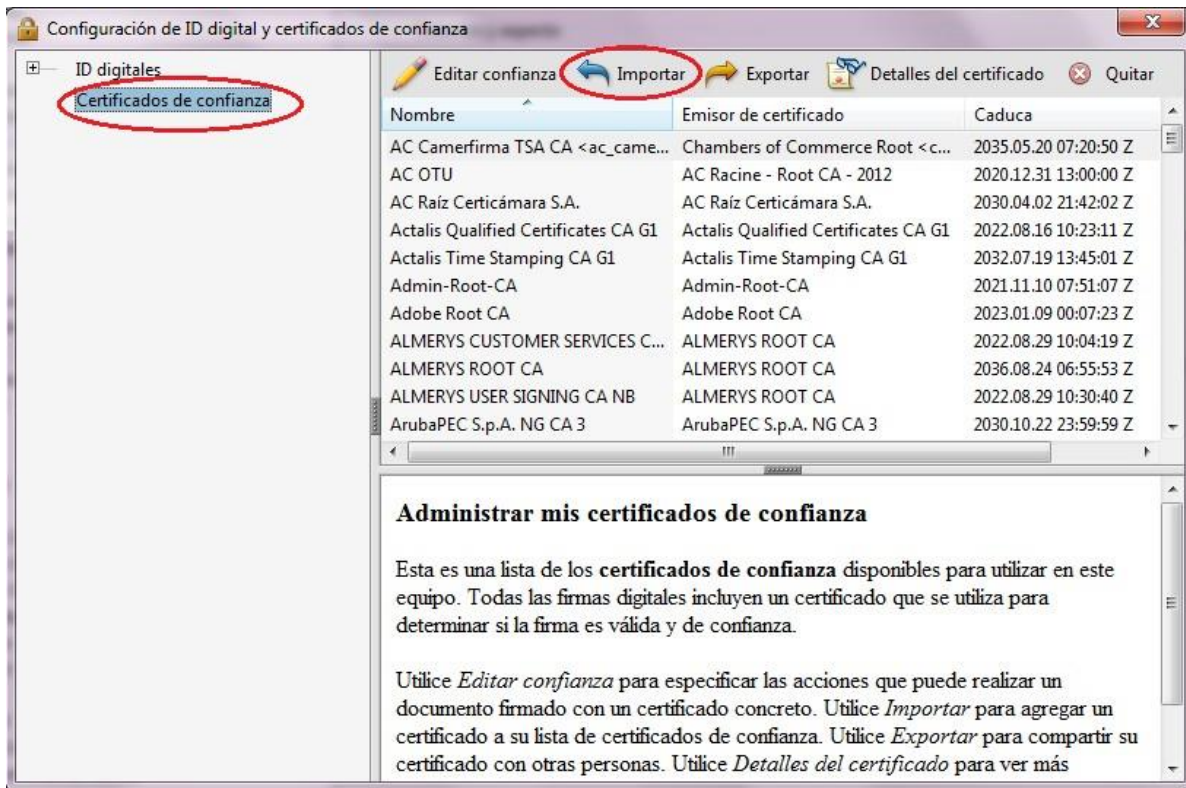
Configuración de ID digital y certificados de confianza

ID digitales
Certificados de confianza

Editar confianza Importar Exportar Detalles del certificado Quitar

| Nombre | Emisor de certificado | Caduca |
|---|---|---|
| AC Camerfirma TSA CA <ac_came... | Chambers of Commerce Root <c... | 2035.05.20 07:20:50 Z |
| AC OTU | AC Racine - Root CA - 2012 | 2020.12.31 13:00:00 Z |
| AC Raíz Certicámara S.A. | AC Raíz Certicámara S.A. | 2030.04.02 21:42:02 Z |
| Actalis Qualified Certificates CA G1 | Actalis Qualified Certificates CA G1 | 2022.08.16 10:23:11 Z |
| Actalis Time Stamping CA G1 | Actalis Time Stamping CA G1 | 2032.07.19 13:45:01 Z |
| Admin-Root-CA | Admin-Root-CA | 2021.11.10 07:51:07 Z |
| Adobe Root CA | Adobe Root CA | 2023.01.09 00:07:23 Z |
| ALMERYS CUSTOMER SERVICES C... | ALMERYS ROOT CA | 2022.08.29 10:04:19 Z |
| ALMERYS ROOT CA | ALMERYS ROOT CA | 2036.08.24 06:55:53 Z |
| ALMERYS USER SIGNING CA NB | ALMERYS ROOT CA | 2022.08.29 10:30:40 Z |
| ArubaPEC S.p.A. NG CA 3 | ArubaPEC S.p.A. NG CA 3 | 2030.10.22 23:59:59 Z |

Administrar mis certificados de confianza

Esta es una lista de los certificados de confianza disponibles para utilizar en este equipo. Todas las firmas digitales incluyen un certificado que se utiliza para determinar si la firma es válida y de confianza.

Utilice Editar confianza para especificar las acciones que puede realizar un documento firmado con un certificado concreto. Utilice Importar para agregar un certificado a su lista de certificados de confianza. Utilice Exportar para compartir su certificado con otras personas. Utilice Detalles del certificado para ver más